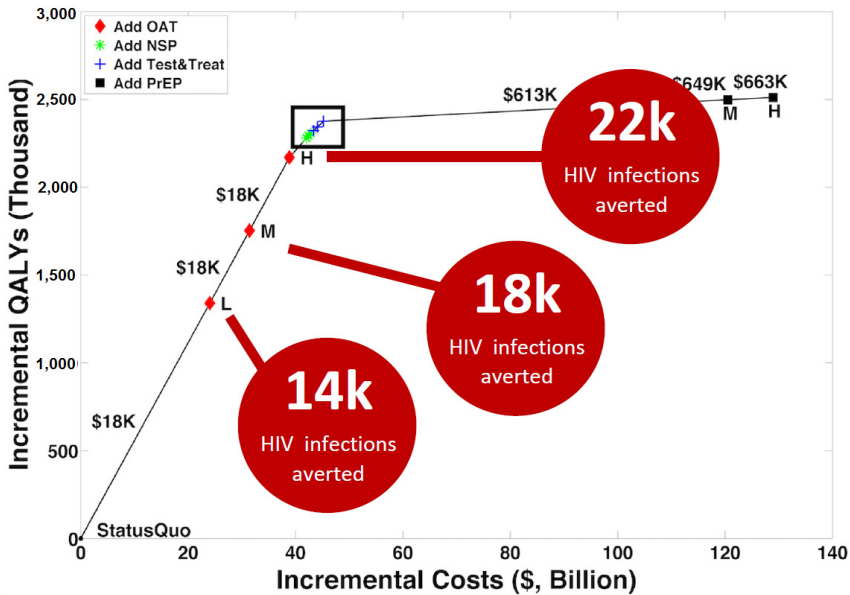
Add OAT
Add NSP
Add Test&Treat
Add PrEP

3,000
2,500
2,000
1,500
1,000
500
0

Incremental QALYs (Thousand)

$613K
$649K
$663K
M
H

22k
HIV infections averted

H
$18K
M
$18K
L

18k
HIV infections averted

14k
HIV infections averted

$18K

StatusQuo

0 20 40 60 80 100 120 140

Incremental Costs ($, Billion)